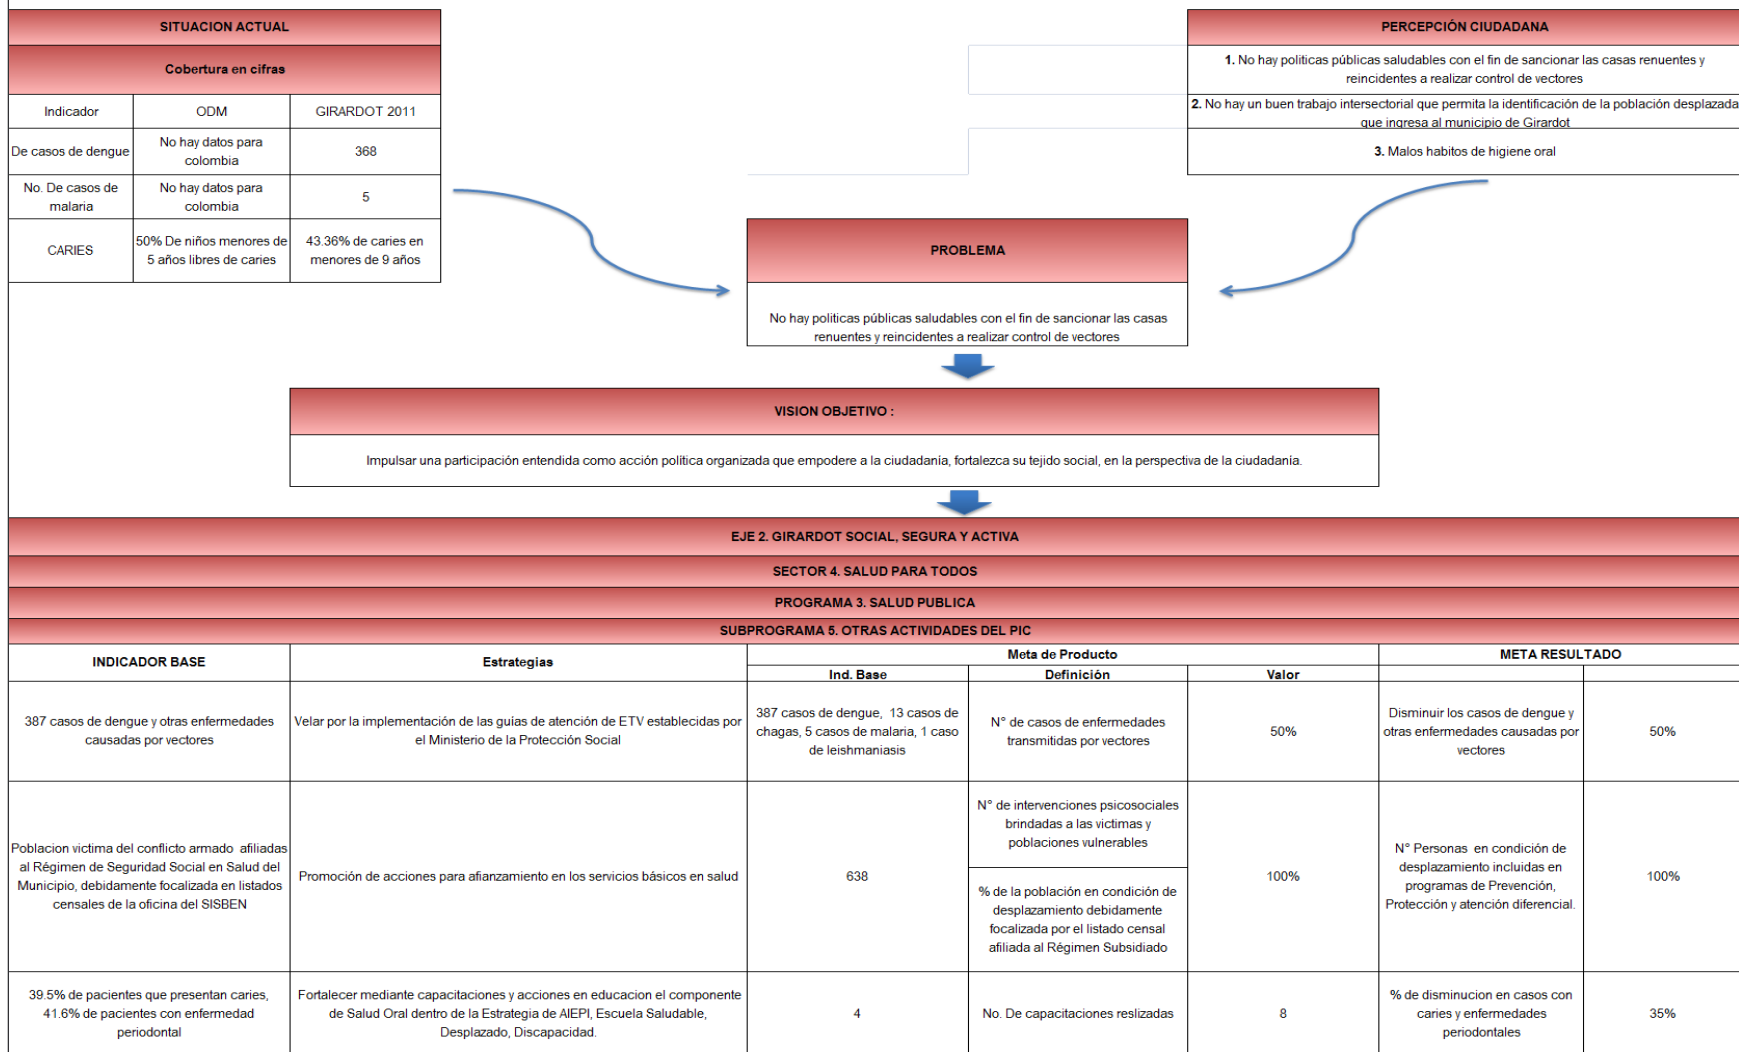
SITUACION ACTUAL

Cobertura en cifras

| Indicador | ODM | GIRARDOT 2011 |
|---|---|---|
| De casos de dengue | No hay datos para colombia | 368 |
| No. De casos de malaria | No hay datos para colombia | 5 |
| CARIES | 50% De niños menores de 5 años libres de caries | 43.36% de caries en menores de 9 años |

PERCEPCIÓN CIUDADANA

1. No hay politicas públicas saludables con el fin de sancionar las casas renuentes y reincidentes a realizar control de vectores

2. No hay un buen trabajo intersectorial que permita la identificación de la población desplazada que ingresa al municipio de Girardot

3. Malos habitos de higiene oral

PROBLEMA

No hay politicas públicas saludables con el fin de sancionar las casas renuentes y reincidentes a realizar control de vectores

VISION OBJETIVO :

Impulsar una participación entendida como acción política organizada que empodere a la ciudadanía, fortalezca su tejido social, en la perspectiva de la ciudadanía.

EJE 2. GIRARDOT SOCIAL, SEGURA Y ACTIVA

SECTOR 4. SALUD PARA TODOS

PROGRAMA 3. SALUD PUBLICA

SUBPROGRAMA 5. OTRAS ACTIVIDADES DEL PIC

| INDICADOR BASE | Estrategias | Meta de Producto Ind. Base | Meta de Producto Definición | Meta de Producto Valor | META RESULTADO | |
|---|---|---|---|---|---|---|
| 387 casos de dengue y otras enfermedades causadas por vectores | Velar por la implementación de las guías de atención de ETV establecidas por el Ministerio de la Protección Social | 387 casos de dengue, 13 casos de chagas, 5 casos de malaria, 1 caso de leishmaniasis | N° de casos de enfermedades transmitidas por vectores | 50% | Disminuir los casos de dengue y otras enfermedades causadas por vectores | 50% |
| Poblacion victima del conflicto armado afiliadas al Régimen de Seguridad Social en Salud del Municipio, debidamente focalizada en listados censales de la oficina del SISBEN | Promoción de acciones para afianzamiento en los servicios básicos en salud | 638 | N° de intervenciones psicosociales brindadas a las victimas y poblaciones vulnerables; % de la población en condición de desplazamiento debidamente focalizada por el listado censal afiliada al Régimen Subsidiado | 100% | N° Personas en condición de desplazamiento incluidas en programas de Prevención, Protección y atención diferencial. | 100% |
| 39.5% de pacientes que presentan caries, 41.6% de pacientes con enfermedad periodontal | Fortalecer mediante capacitaciones y acciones en educacion el componente de Salud Oral dentro de la Estrategia de AIEPI, Escuela Saludable, Desplazado, Discapacidad. | 4 | No. De capacitaciones reslizadas | 8 | % de disminucion en casos con caries y enfermedades periodontales | 35% |